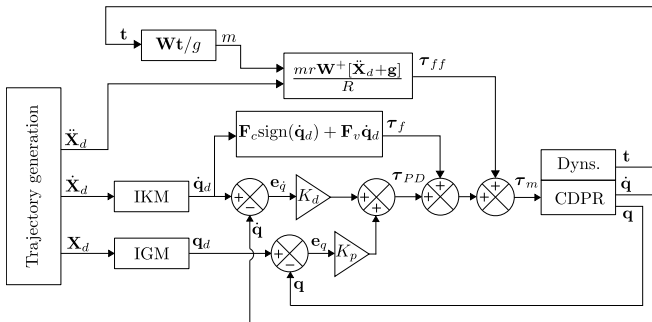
$\mathbf{t}$

$\mathbf{Wt}/g$

$m$

$\frac{mr\mathbf{W}^{+}[\ddot{\mathbf{X}}_d+\mathbf{g}]}{R}$

$\boldsymbol{\tau}_{ff}$

Trajectory generation

$\ddot{\mathbf{X}}_d$

$\mathbf{F}_c\text{sign}(\dot{\mathbf{q}}_d)+\mathbf{F}_v\dot{\mathbf{q}}_d$

$\boldsymbol{\tau}_f$

$\dot{\mathbf{X}}_d$

IKM

$\dot{\mathbf{q}}_d$

$+$

$-$

$\mathbf{e}_{\dot{q}}$

$K_d$

$+$

$+$

$\boldsymbol{\tau}_{PD}$

$+$

$+$

$+$

$+$

$\boldsymbol{\tau}_m$

Dyns.

CDPR

$\mathbf{t}$

$\dot{\mathbf{q}}$

$\mathbf{q}$

$\dot{\mathbf{q}}$

$\mathbf{X}_d$

IGM

$\mathbf{q}_d$

$+$

$-$

$\mathbf{e}_q$

$K_p$

$\mathbf{q}$